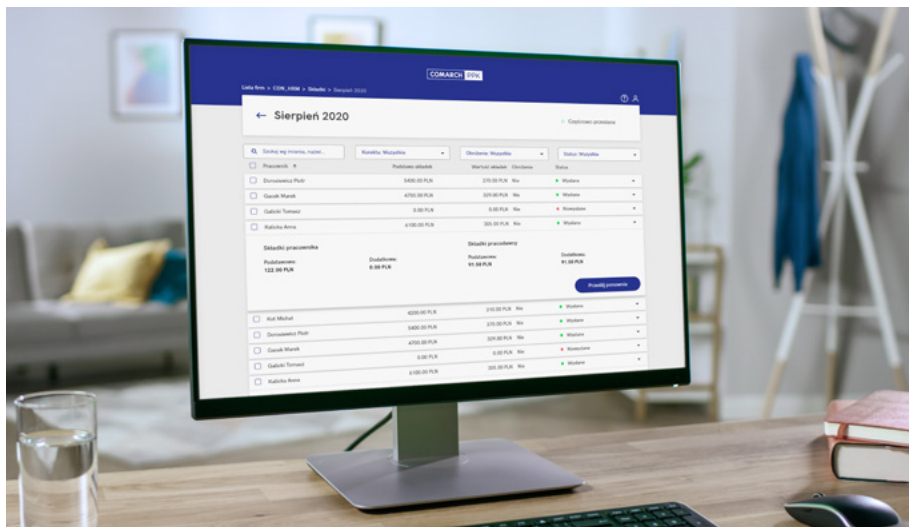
COMARCH PPK

Lista firm > CDN_USM > Składki > Sierpień 2020

← Sierpień 2020

Gotowe przesłane

Szukaj po imieniu, nazwi...

Korekta: Wszystkie

Obniżenie: Wszystkie

Status: Wszystkie

| Pracownik | Podstawa składek | Wartość składek | Obniżenie | Status |
|---|---|---|---|---|
| Domasiewicz Piotr | 5400.00 PLN | 270.00 PLN | Nie | Wysłane |
| Gacek Marek | 4700.00 PLN | 329.00 PLN | Nie | Wysłane |
| Galicki Tomasz | 0.00 PLN | 0.00 PLN | Nie | Niewysłane |
| Kalicka Anna | 6100.00 PLN | 305.00 PLN | Nie | Wysłane |

Składki pracownika

Podstawowa: 122.00 PLN

Dodatkowa: 0.00 PLN

Składki pracodawcy

Podstawowa: 91.50 PLN

Dodatkowa: 91.50 PLN

Prześlij ponownie

| Pracownik | Podstawa składek | Wartość składek | Obniżenie | Status |
|---|---|---|---|---|
| Kot Michał | 4200.00 PLN | 210.00 PLN | Nie | Wysłane |
| Domasiewicz Piotr | 5400.00 PLN | 270.00 PLN | Nie | Wysłane |
| Gacek Marek | 4700.00 PLN | 329.00 PLN | Nie | Wysłane |
| Galicki Tomasz | 0.00 PLN | 0.00 PLN | Nie | Niewysłane |
| Kalicka Anna | 6100.00 PLN | 305.00 PLN | Nie | Wysłane |